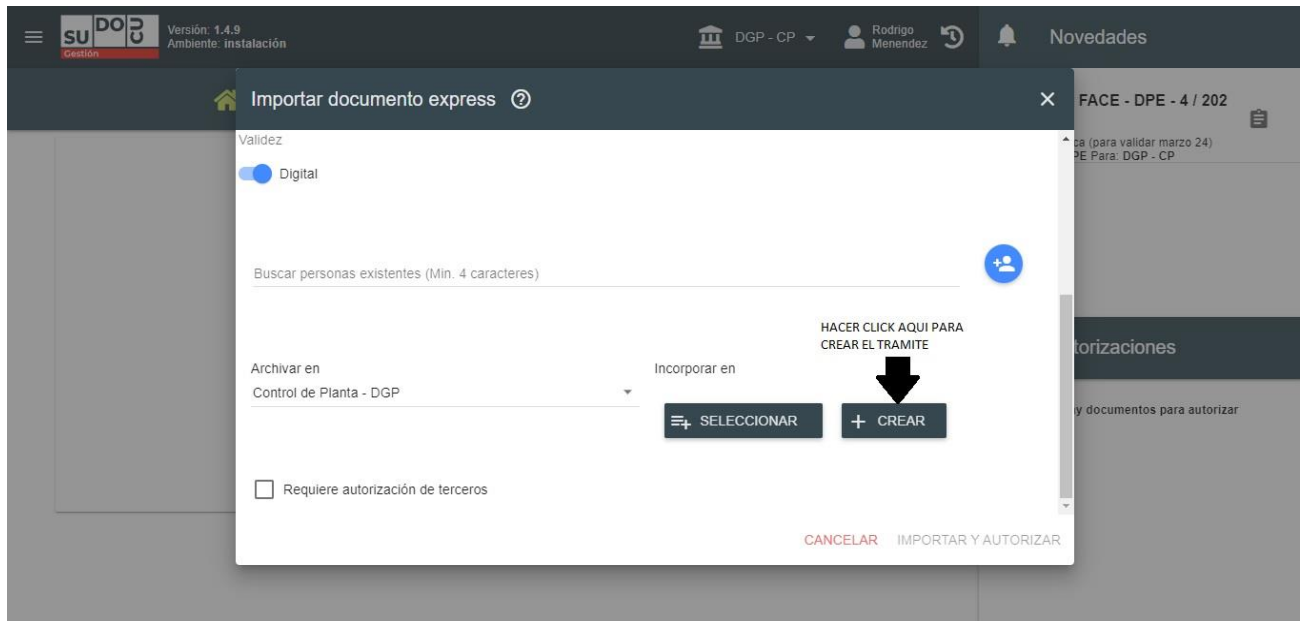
SUDOCU
Gestión
Versión: 1.4.9
Ambiente: instalación

DGP - CP
Rodrigo Menendez
Novedades

Importar documento express

FACE - DPE - 4 / 202
ca (para validar marzo 24)
PE Para: DGP - CP

Validez
Digital

Buscar personas existentes (Min. 4 caracteres)

HACER CLICK AQUI PARA CREAR EL TRAMITE

torizaciones

Archivar en
Control de Planta - DGP

Incorporar en

SELECCIONAR
+ CREAR

y documentos para autorizar

Requiere autorización de terceros

CANCELAR IMPORTAR Y AUTORIZAR